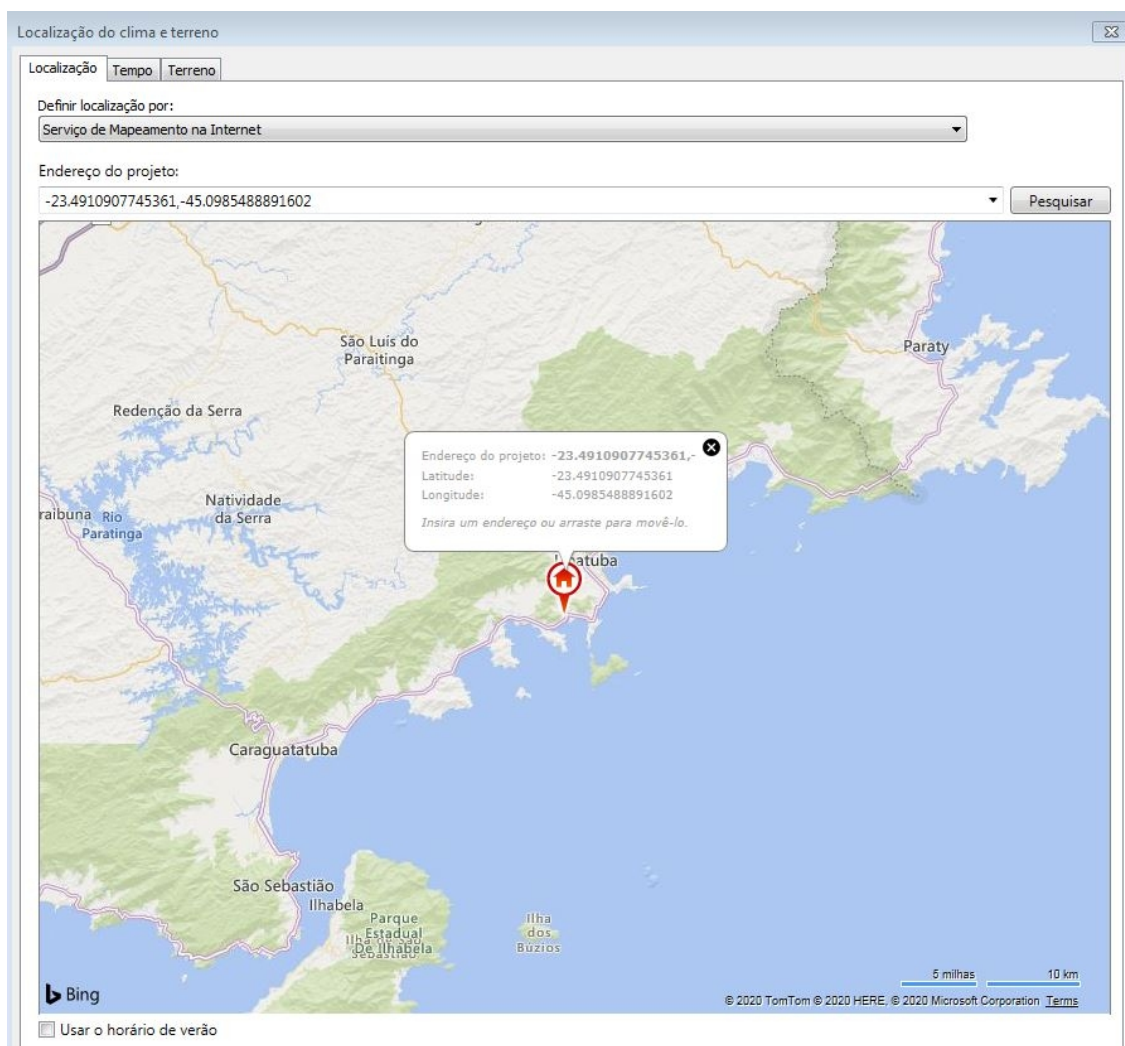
Localização do clima e terreno

Localização | Tempo | Terreno

Definir localização por:
Serviço de Mapeamento na Internet

Endereço do projeto:
-23.4910907745361,-45.0985488891602
Pesquisar

São Luís do Paraitinga
Paraty
Redenção da Serra
Endereço do projeto: -23.4910907745361,-
Latitude: -23.4910907745361
Longitude: -45.0985488891602
Insira um endereço ou arraste para movê-lo.
Natividade da Serra
raibuna
Rio Paratinga
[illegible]atuba
Caraguatatuba
São Sebastião
Ilhabela
Parque Estadual De Ilhabela
Ilha de São Sebastião
Ilha dos Búzios
Bing
5 milhas
10 km
© 2020 TomTom © 2020 HERE, © 2020 Microsoft Corporation Terms

Usar o horário de verão